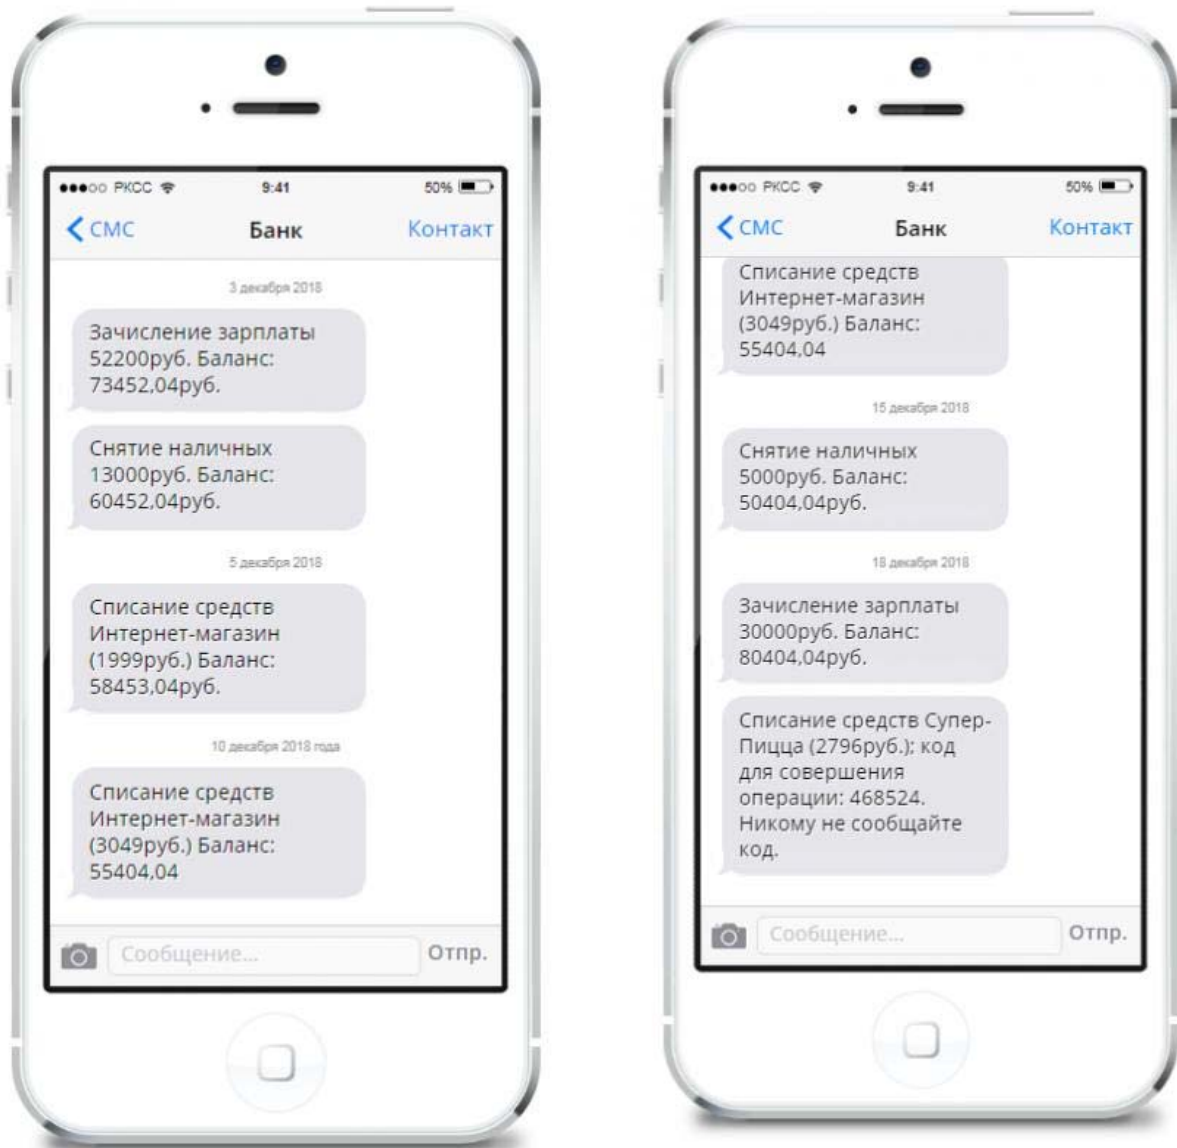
●●●○○ РКСС 9:41 50%

СМС Банк Контакт

3 декабря 2018

Зачисление зарплаты 52200руб. Баланс: 73452,04руб.

Снятие наличных 13000руб. Баланс: 60452,04руб.

5 декабря 2018

Списание средств Интернет-магазин (1999руб.) Баланс: 58453,04руб.

10 декабря 2018 года

Списание средств Интернет-магазин (3049руб.) Баланс: 55404,04

Сообщение... Отпр.

●●●○○ РКСС 9:41 50%

СМС Банк Контакт

Списание средств Интернет-магазин (3049руб.) Баланс: 55404,04

15 декабря 2018

Снятие наличных 5000руб. Баланс: 50404,04руб.

18 декабря 2018

Зачисление зарплаты 30000руб. Баланс: 80404,04руб.

Списание средств Супер-Пицца (2796руб.); код для совершения операции: 468524. Никому не сообщайте код.

Сообщение... Отпр.